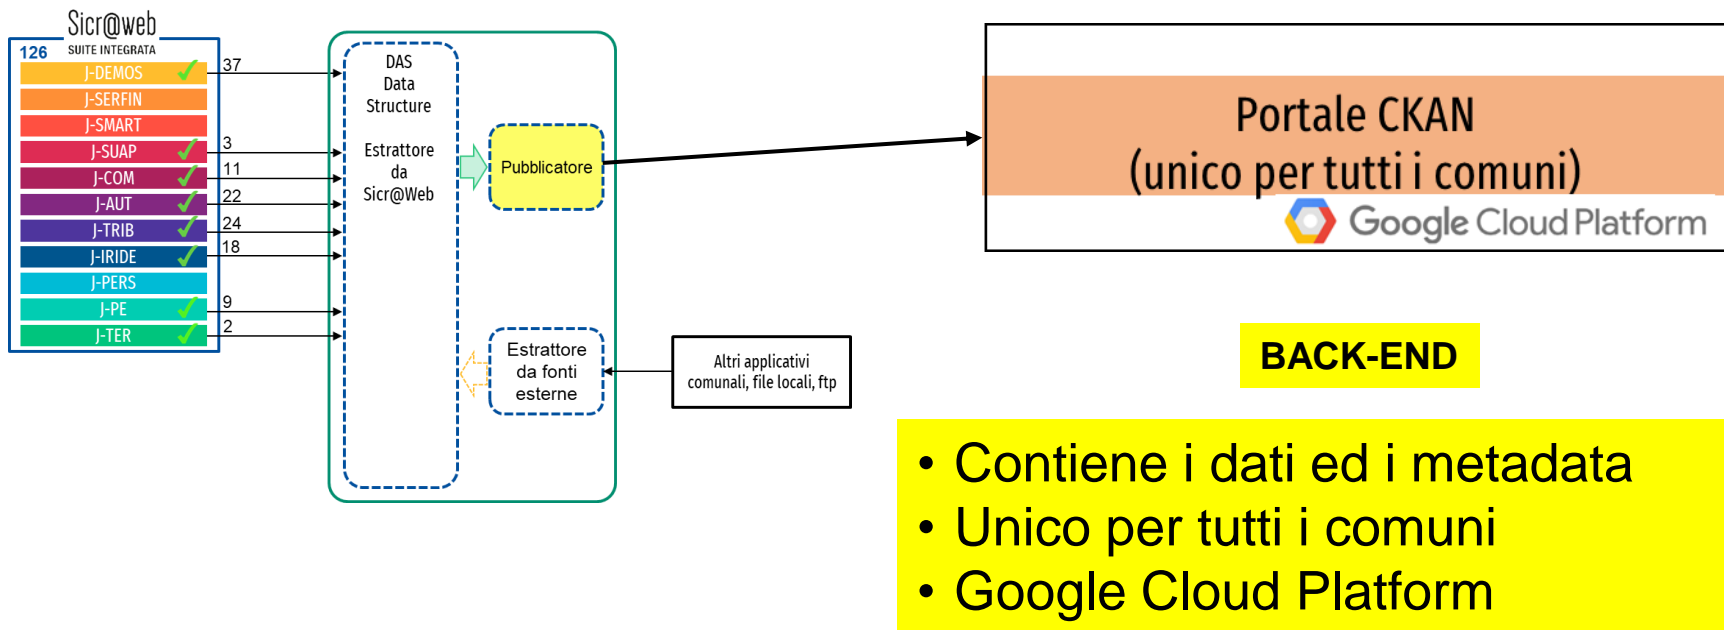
Sicr@web
SUITE INTEGRATA
126
J-DEMOS
J-SERFIN
J-SMART
J-SUAP
J-COM
J-AUT
J-TRIB
J-IRIDE
J-PERS
J-PE
J-TER

37
3
11
22
24
18
9
2

DAS
Data
Structure

Estrattore
da
Sicr@Web

Pubblicatore

Estrattore
da fonti
esterne

Altri applicativi
comunali, file locali, ftp

Portale CKAN
(unico per tutti i comuni)
Google Cloud Platform

BACK-END

• Contiene i dati ed i metadata
• Unico per tutti i comuni
• Google Cloud Platform